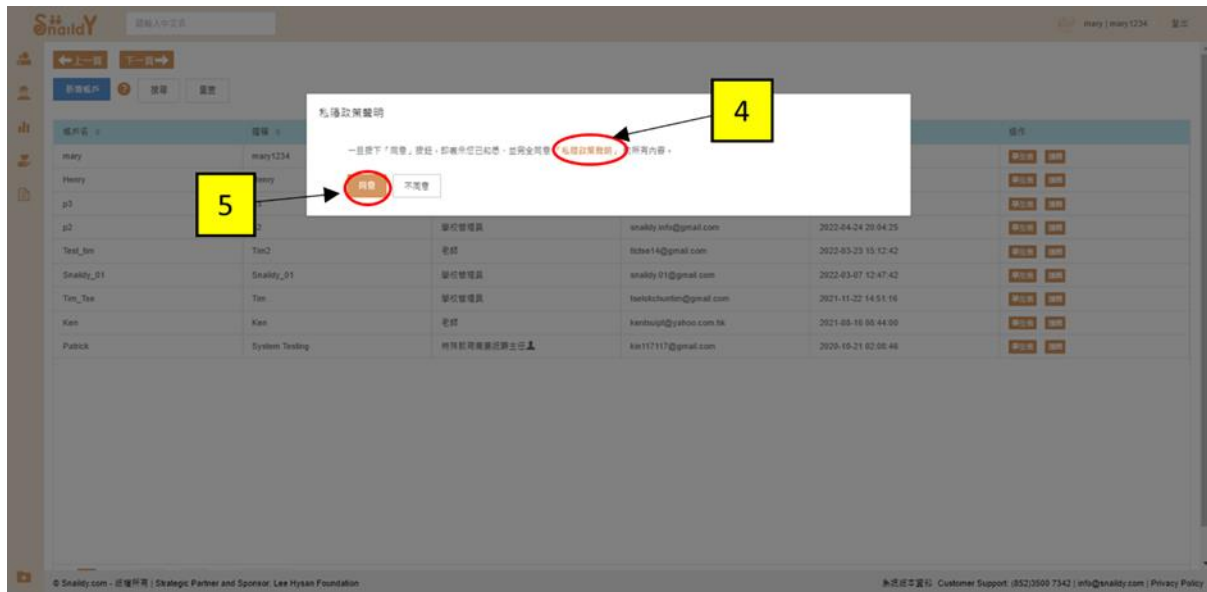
Snaildy

請輸入中文名

mary | mary1234 登出

上一頁 下一頁

新增帳戶 搜尋 重置

私隱政策聲明

一旦按下「同意」按鈕，即表示您已知悉，並完全同意 私隱政策聲明 所有內容。

同意 不同意

4

5

| 帳戶名 | 暱稱 | | | | 操作 |
|---|---|---|---|---|---|
| mary | mary1234 | | | | |
| Henry | Henry | | | | |
| p3 | | | | | |
| p2 | 2 | 學校管理員 | snaildy.info@gmail.com | 2022-04-24 20:04:25 | |
| Test_tim | Tim2 | 老師 | ttctse14@gmail.com | 2022-03-23 15:12:42 | |
| Snaildy_01 | Snaildy_01 | 學校管理員 | snaildy.01@gmail.com | 2022-03-07 12:47:42 | |
| Tim_Tse | Tim | 學校管理員 | tselokchuntim@gmail.com | 2021-11-22 14:51:16 | |
| Ken | Ken | 老師 | kenbusjd@yahoo.com.hk | 2021-08-16 08:44:00 | |
| Patrick | System Testing | 特殊教育需要統籌主任 | kie117117@gmail.com | 2020-10-21 02:08:46 | |

© Snaildy.com - 版權所有 | Strategic Partner and Sponsor: Lee Hysan Foundation

系統技術支援 Customer Support: (852)3500 7342 | info@snaildy.com | Privacy Policy